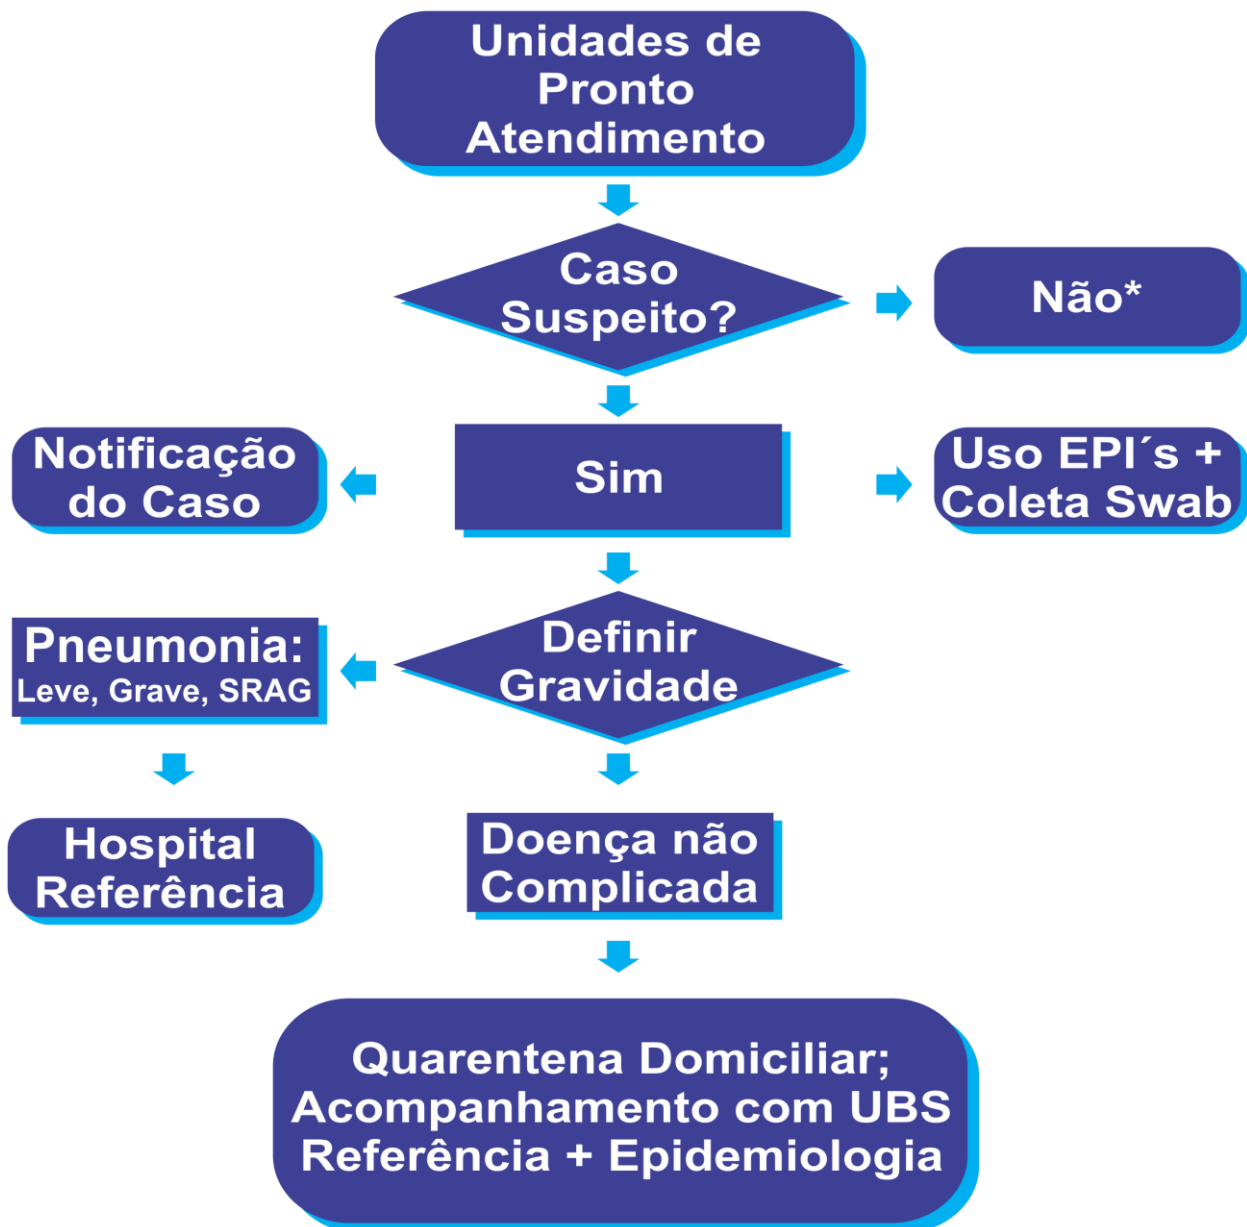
Unidades de Pronto Atendimento

Caso Suspeito?

Não*

Notificação do Caso

Sim

Uso EPI´s + Coleta Swab

Pneumonia: Leve, Grave, SRAG

Definir Gravidade

Hospital Referência

Doença não Complicada

Quarentena Domiciliar; Acompanhamento com UBS Referência + Epidemiologia